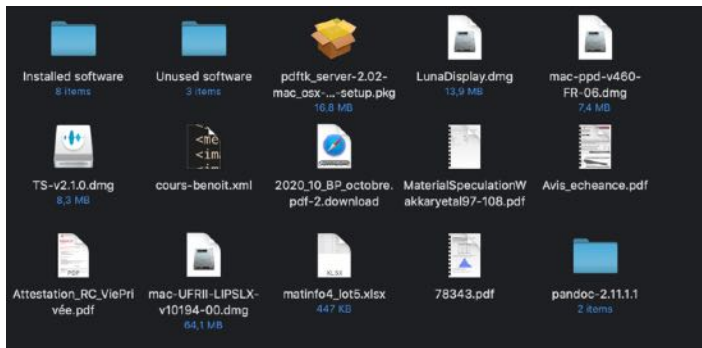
Installed software
8 items

Unused software
3 items

pdftk_server-2.02-mac_osx-...-setup.pkg
16,8 MB

LunaDisplay.dmg
13,9 MB

mac-ppd-v460-FR-06.dmg
7,4 MB

TS-v2.1.0.dmg
8,3 MB

cours-benoit.xml

2020_10_BP_octobre.pdf-2.download

MaterialSpeculationWakkaryetal97-108.pdf

Avis_echeance.pdf

Attestation_RC_ViePrivée.pdf

mac-UFRII-LIPSLX-v10194-00.dmg
64,1 MB

matinfo4_lot5.xlsx
447 KB

78343.pdf

pandoc-2.11.1.1
2 items